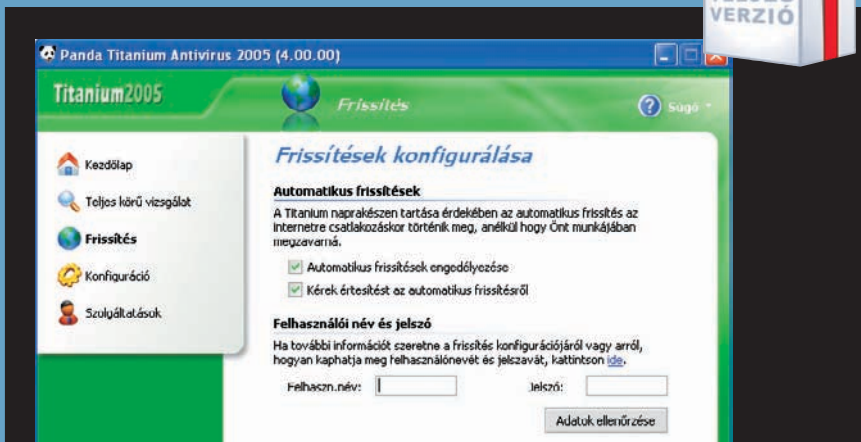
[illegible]
VERZIÓ

Panda Titanium Antivirus 2005 (4.00.00)

Titanium2005

Frissítés

Súgó

Kezdőlap

Teljes körű vizsgálat

Frissítés

Konfiguráció

Szolgáltatások

Frissítések konfigurálása

Automatikus frissítések

A Titanium naprakészen tartása érdekében az automatikus frissítés az internetre csatlakozáskor történik meg, anélkül hogy Önt munkájában megzavarná.

Automatikus frissítések engedélyezése

Kérek értesítést az automatikus frissítésről

Felhasználói név és jelszó

Ha további információt szeretne a frissítés konfigurációjáról vagy arról, hogyan kaphatja meg felhasználónevét és jelszavát, kattintson ide.

Felhaszn.név:

Jelszó:

Adatok ellenőrzése